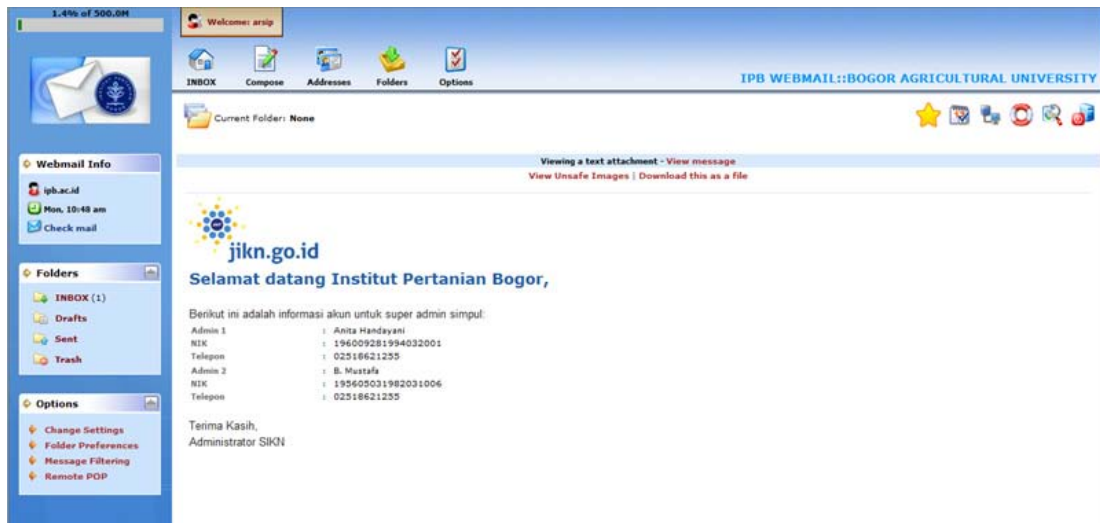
1.4% of 500.0M

Welcome: arsip

INBOX Compose Addresses Folders Options

IPB WEBMAIL::BOGOR AGRICULTURAL UNIVERSITY

Current Folder: None

Webmail Info

ipb.ac.id

Mon, 10:48 am

Check mail

Folders

INBOX (1)

Drafts

Sent

Trash

Options

Change Settings

Folder Preferences

Message Filtering

Remote POP

Viewing a text attachment - View message

View Unsafe Images | Download this as a file

jikn.go.id

Selamat datang Institut Pertanian Bogor,

Berikut ini adalah informasi akun untuk super admin simpul:

| | |
|---|---|
| Admin 1 | : Anita Handayani |
| NIK | : 196009281994032001 |
| Telepon | : 02518621255 |
| Admin 2 | : B. Mustafa |
| NIK | : 195605031982031006 |
| Telepon | : 02518621255 |

Terima Kasih,
Administrator SIKN